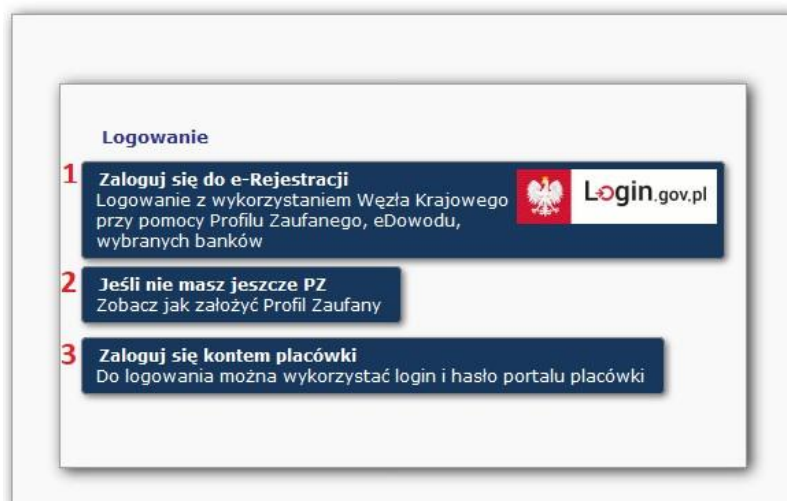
Logowanie

1 Zaloguj się do e-Rejestracji
Logowanie z wykorzystaniem Węzła Krajowego przy pomocy Profilu Zaufanego, eDowodu, wybranych banków

Login.gov.pl

2 Jeśli nie masz jeszcze PZ
Zobacz jak założyć Profil Zaufany

3 Zaloguj się kontem placówki
Do logowania można wykorzystać login i hasło portalu placówki